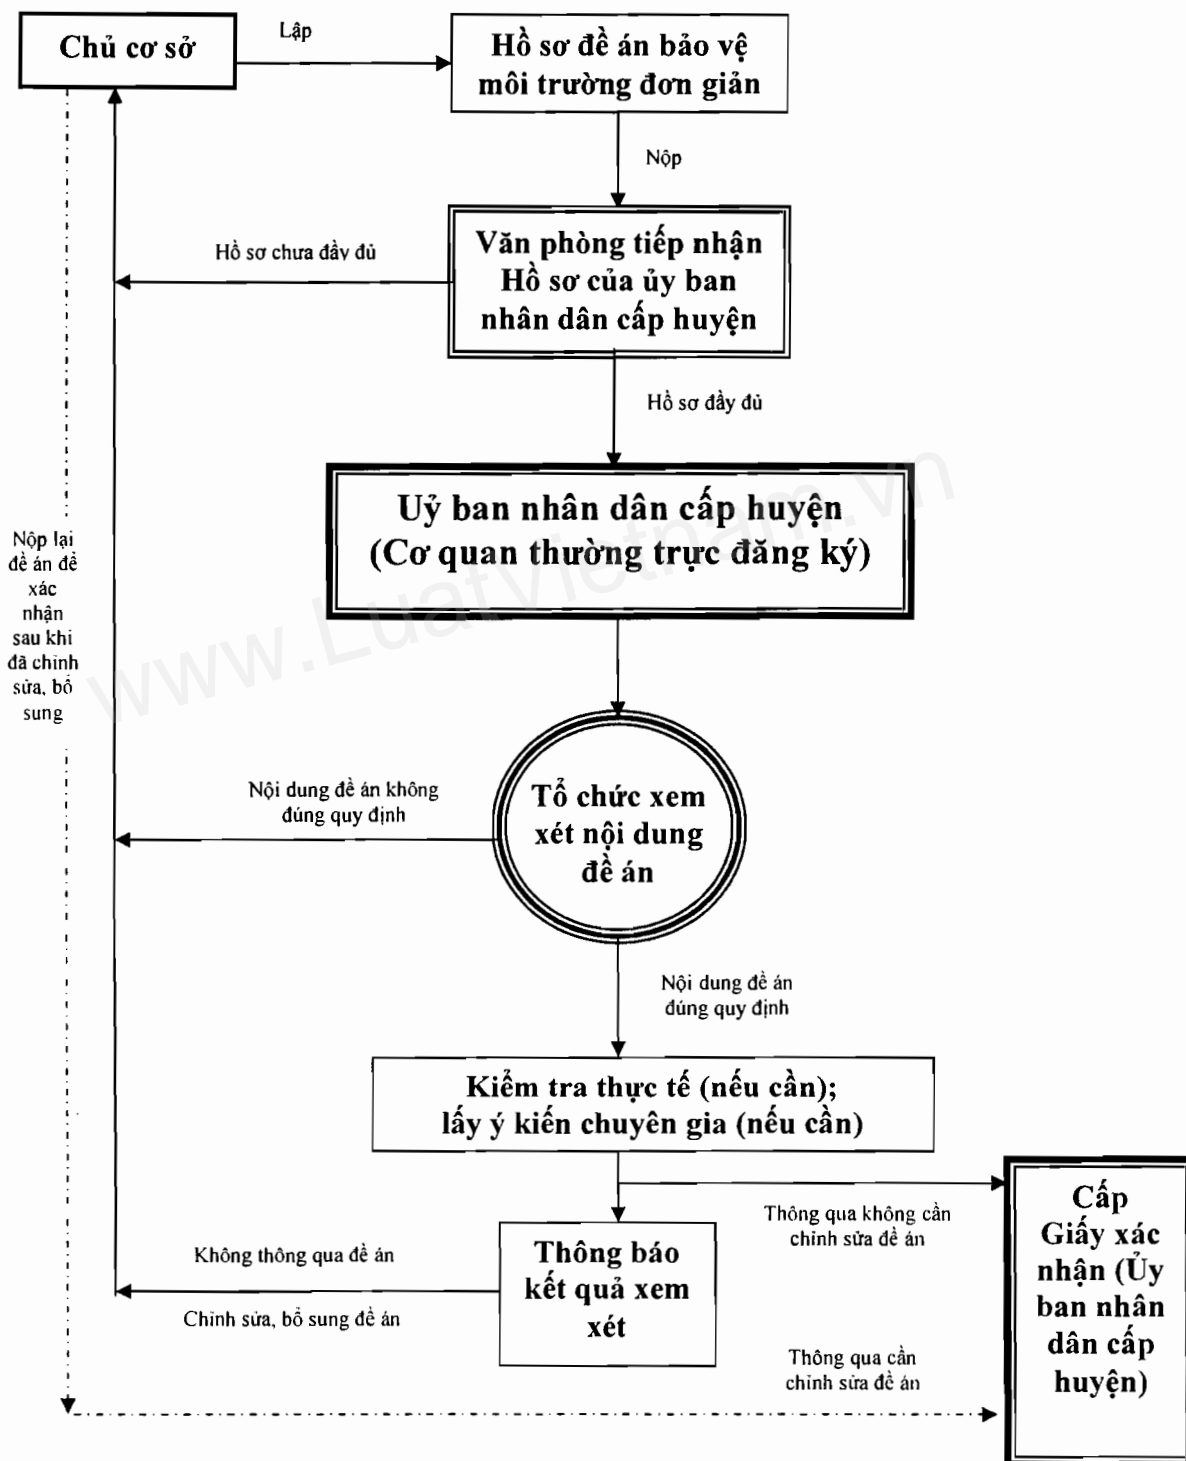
Chủ cơ sở

Lập

Hồ sơ đề án bảo vệ môi trường đơn giản

Nộp

Hồ sơ chưa đầy đủ

Văn phòng tiếp nhận Hồ sơ của ủy ban nhân dân cấp huyện

Hồ sơ đầy đủ

Uỷ ban nhân dân cấp huyện (Cơ quan thường trực đăng ký)

www.LuatVietnam.vn

Nộp lại đề án để xác nhận sau khi đã chỉnh sửa, bổ sung

Nội dung đề án không đúng quy định

Tổ chức xem xét nội dung đề án

Nội dung đề án đúng quy định

Kiểm tra thực tế (nếu cần); lấy ý kiến chuyên gia (nếu cần)

Thông qua không cần chỉnh sửa đề án

Không thông qua đề án

Thông báo kết quả xem xét

Chỉnh sửa, bổ sung đề án

Thông qua cần chỉnh sửa đề án

Cấp Giấy xác nhận (Ủy ban nhân dân cấp huyện)